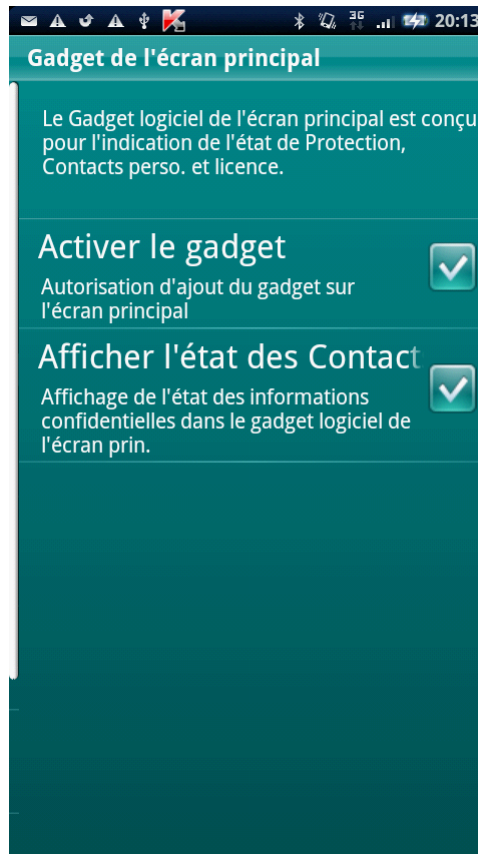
3G 20:13

Gadget de l'écran principal

Le Gadget logiciel de l'écran principal est conçu pour l'indication de l'état de Protection, Contacts perso. et licence.

Activer le gadget

Autorisation d'ajout du gadget sur l'écran principal

Afficher l'état des Contact

Affichage de l'état des informations confidentielles dans le gadget logiciel de l'écran prin.